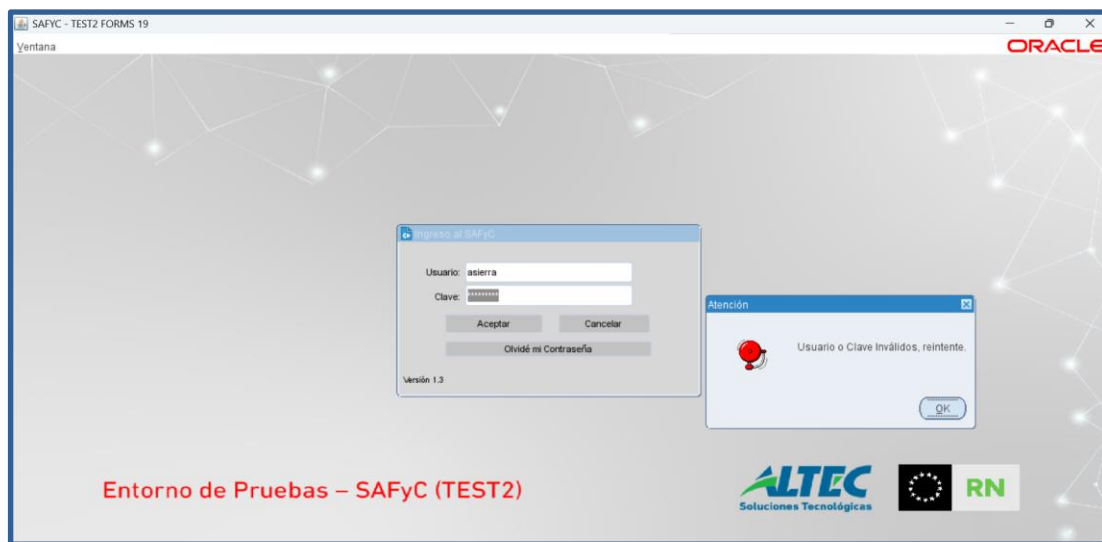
SAFYC - TEST2 FORMS 19

Ventana

ORACLE

Ingreso al SAFyC

Usuario: asierra

Clave: *********

Aceptar

Cancelar

Olvidé mi Contraseña

Versión 1.3

Atención

Usuario o Clave Inválidos, reintente.

OK

Entorno de Pruebas – SAFyC (TEST2)

ALTEC
Soluciones Tecnológicas

RN